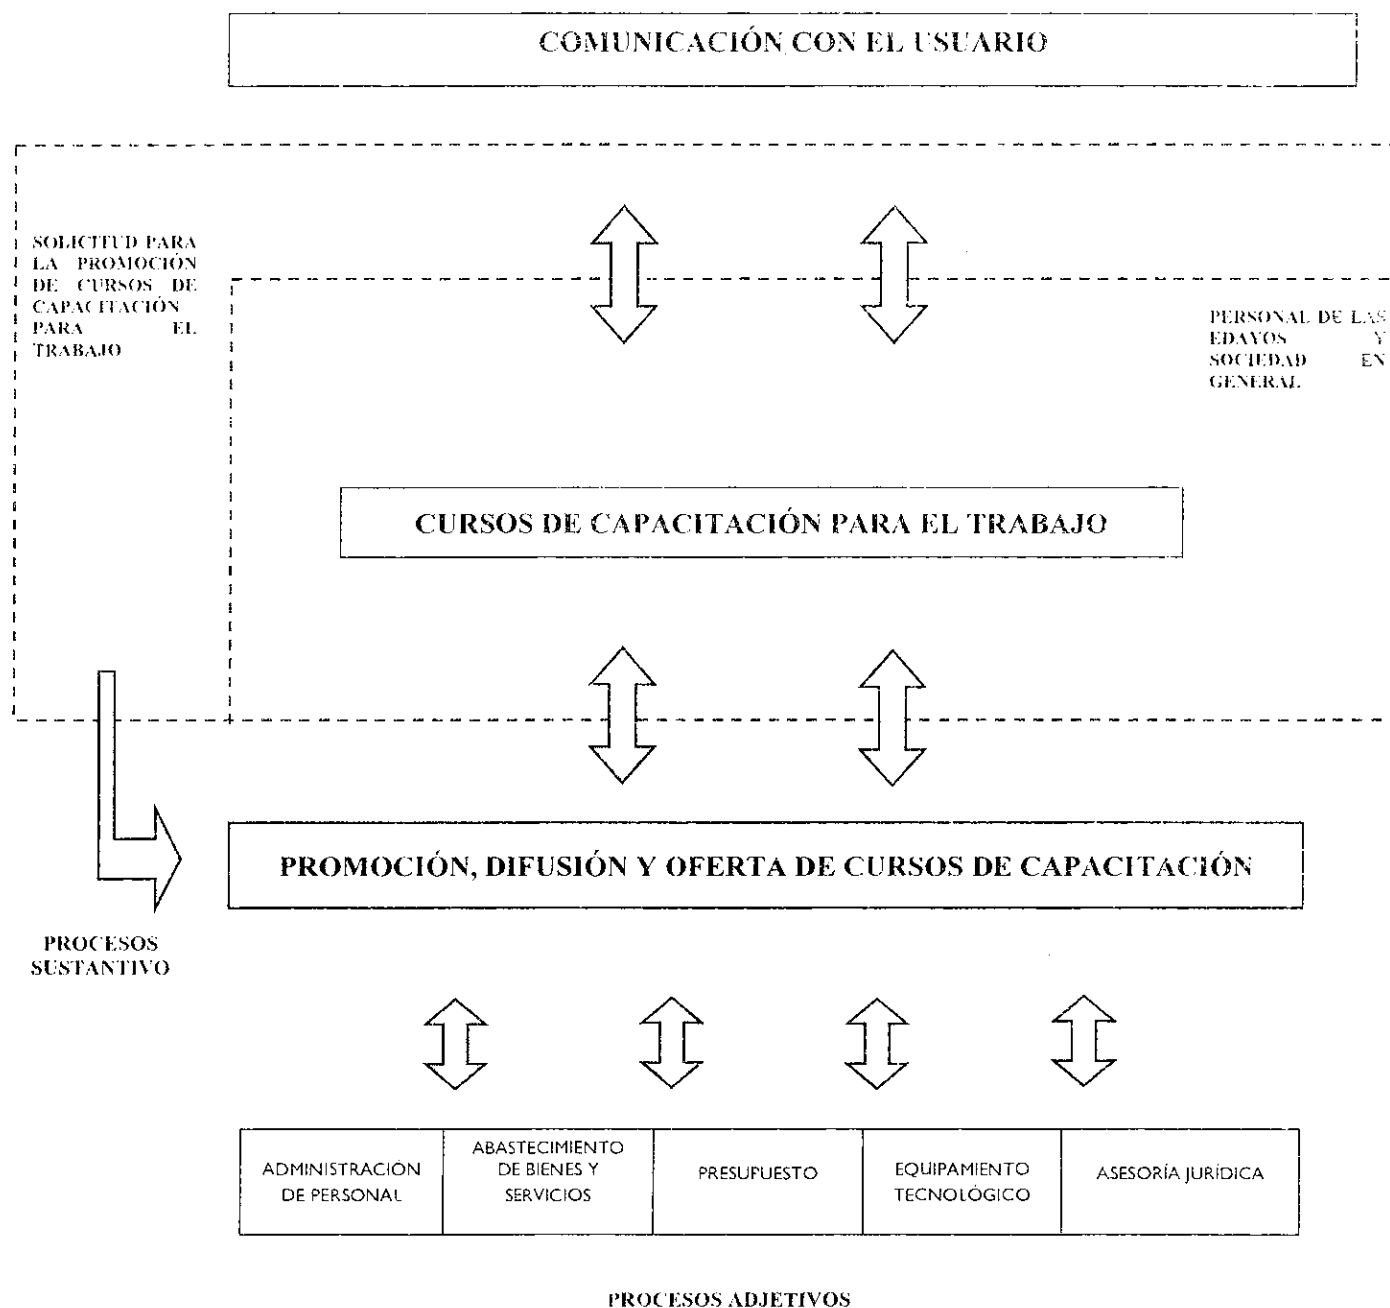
COMUNICACIÓN CON EL USUARIO

SOLICITUD PARA LA PROMOCIÓN DE CURSOS DE CAPACITACIÓN PARA EL TRABAJO

PERSONAL DE LAS EDAYOS Y SOCIEDAD EN GENERAL

CURSOS DE CAPACITACIÓN PARA EL TRABAJO

PROMOCIÓN, DIFUSIÓN Y OFERTA DE CURSOS DE CAPACITACIÓN

PROCESOS SUSTANTIVO

| ADMINISTRACIÓN DE PERSONAL | ABASTECIMIENTO DE BIENES Y SERVICIOS | PRESUPUESTO | EQUIPAMIENTO TECNOLÓGICO | ASESORÍA JURÍDICA |
|---|---|---|---|---|

PROCESOS ADJETIVOS